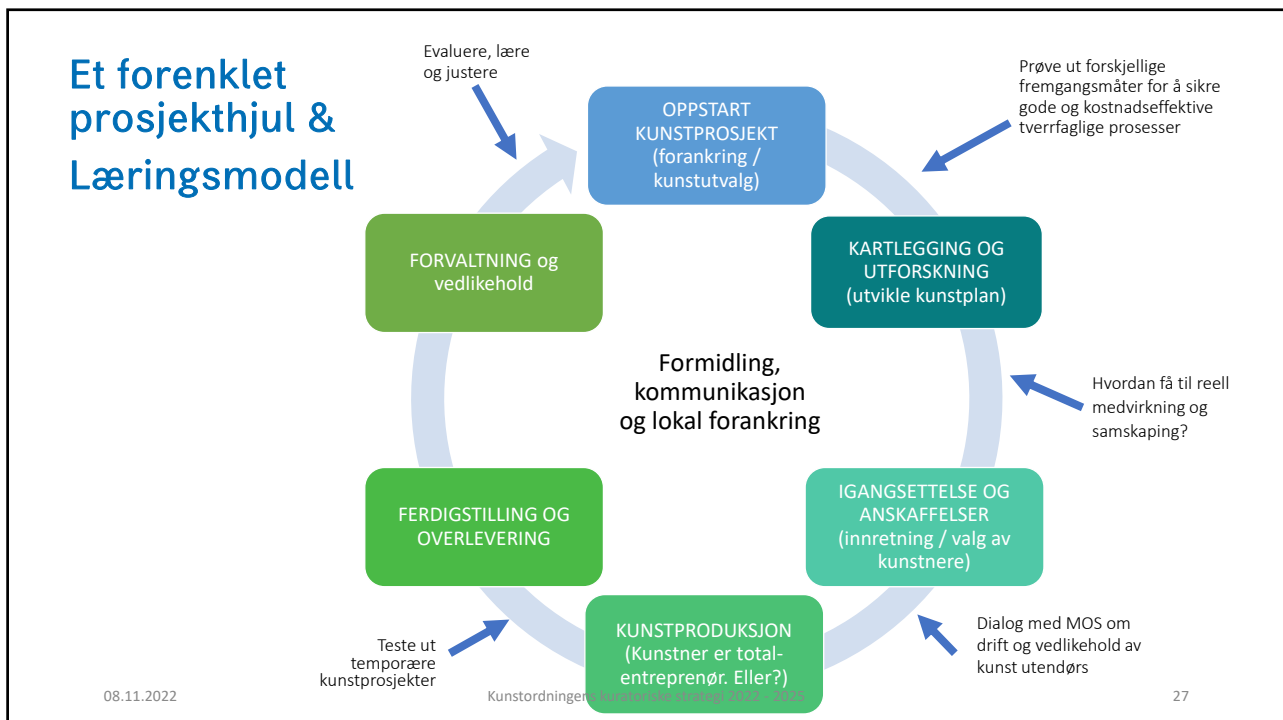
Et forenklet prosjekthjul & Læringsmodell

Evaluere, lære og justere

OPPSTART KUNSTPROSJEKT (forankring / kunstutvalg)

Prøve ut forskjellige fremgangsmåter for å sikre gode og kostnadseffektive tverrfaglige prosesser

KARTLEGGING OG UTFORSKNING (utvikle kunstplan)

Hvordan få til reell medvirkning og samskaping?

IGANGSETTELSE OG ANSKAFFELSER (innretning / valg av kunstnere)

Dialog med MOS om drift og vedlikehold av kunst utendørs

KUNSTPRODUKSJON (Kunstner er total-entreprenør. Eller?)

Teste ut temporære kunstprosjekter

FERDIGSTILLING OG OVERLEVERING

FORVALTNING og vedlikehold

Formidling, kommunikasjon og lokal forankring

08.11.2022

Kunstordningens kuratoriske strategi 2022 - 2025

27